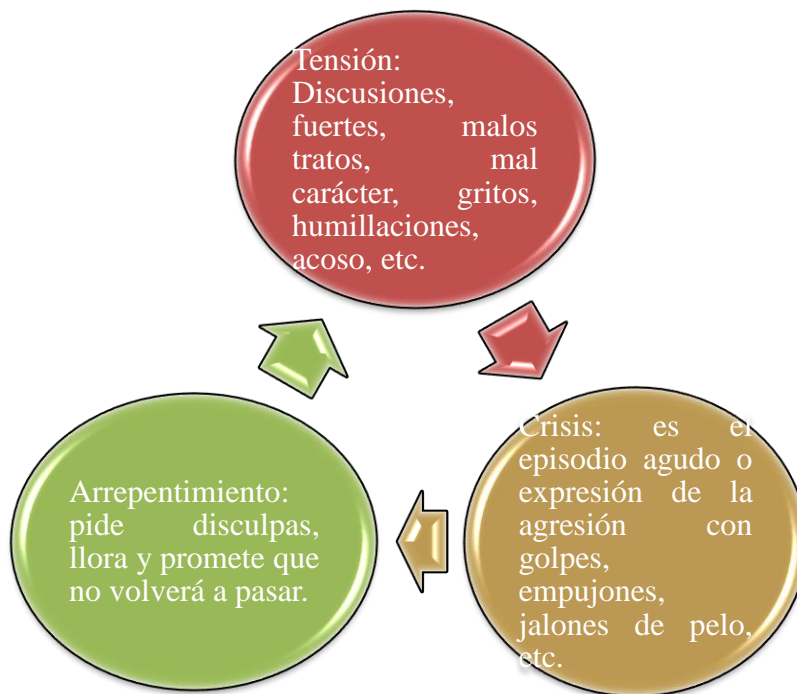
Tensión: Discusiones, fuertes, malos tratos, mal carácter, gritos, humillaciones, acoso, etc.

Crisis: es el episodio agudo o expresión de la agresión con golpes, empujones, jalones de pelo, etc.

Arrepentimiento: pide disculpas, llora y promete que no volverá a pasar.